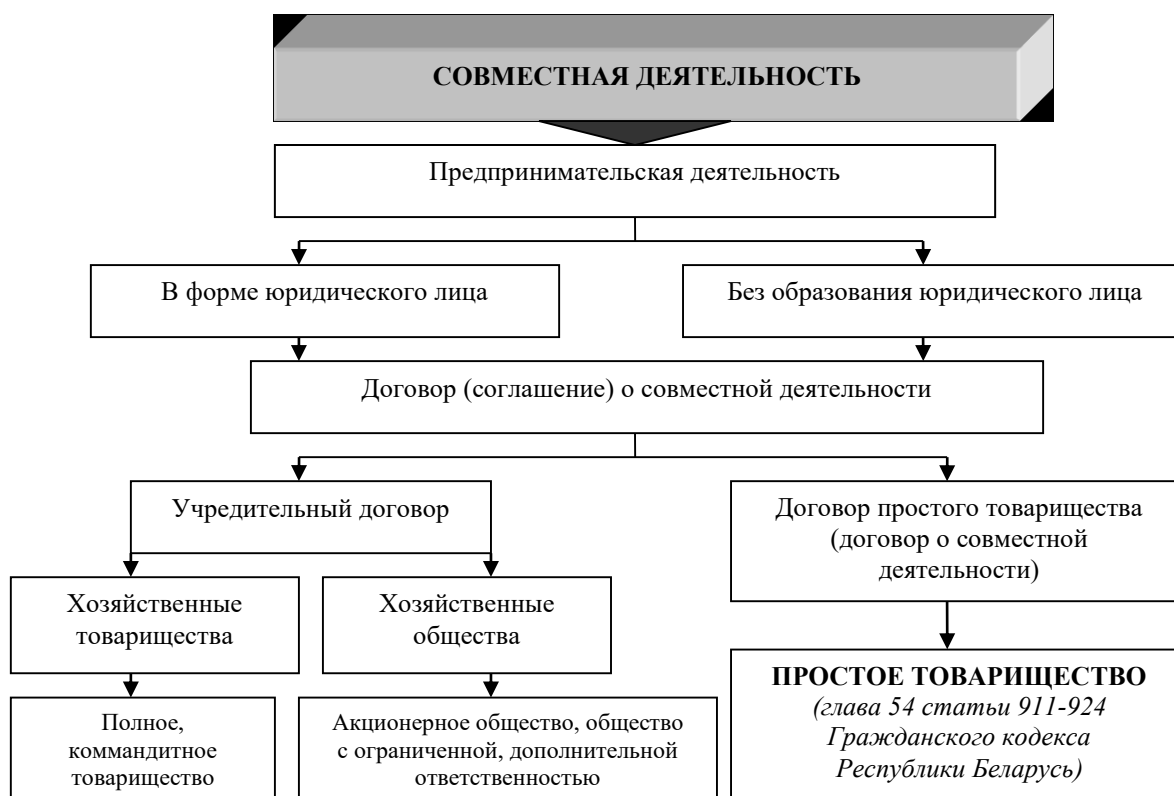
СОВМЕСТНАЯ ДЕЯТЕЛЬНОСТЬ

Предпринимательская деятельность

В форме юридического лица

Без образования юридического лица

Договор (соглашение) о совместной деятельности

Учредительный договор

Договор простого товарищества (договор о совместной деятельности)

Хозяйственные товарищества

Хозяйственные общества

ПРОСТОЕ ТОВАРИЩЕСТВО
(глава 54 статьи 911-924 Гражданского кодекса Республики Беларусь)

Полное, коммандитное товарищество

Акционерное общество, общество с ограниченной, дополнительной ответственностью